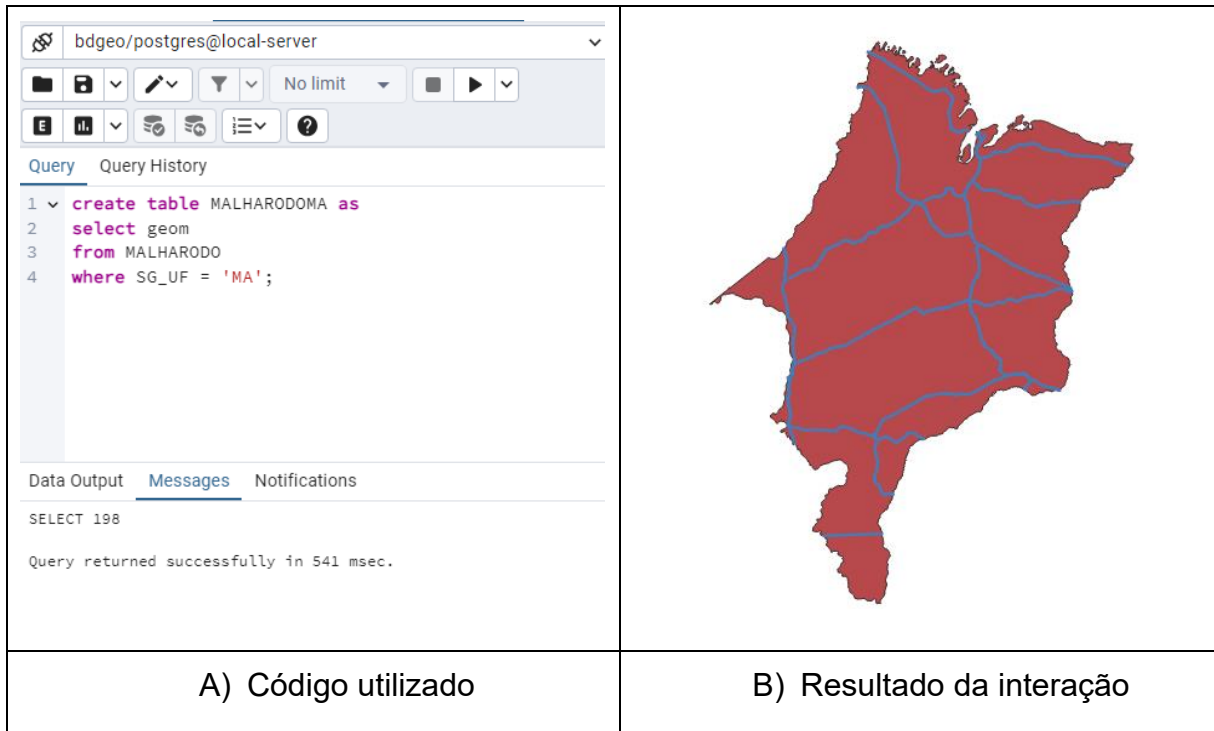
bdgeo/postgres@local-server

No limit

Query Query History

1 create table MALHARODOMA as
2 select geom
3 from MALHARODO
4 where SG_UF = 'MA';

Data Output Messages Notifications

SELECT 198

Query returned successfully in 541 msec.

| A) Código utilizado | B) Resultado da interação |